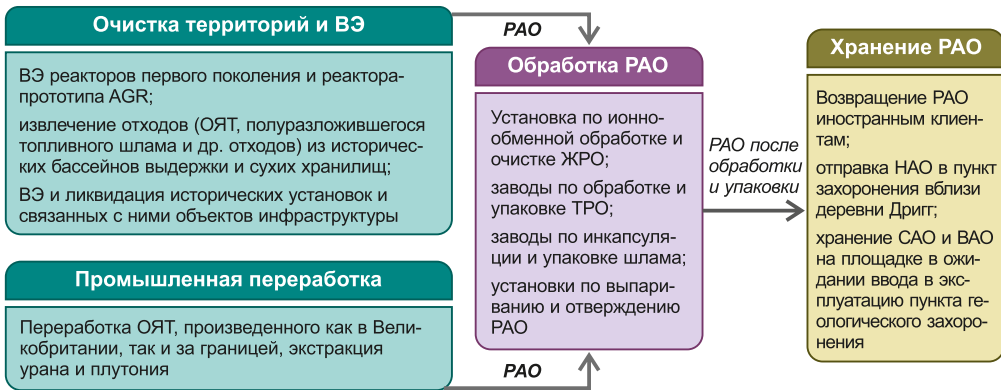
Очистка территорий и ВЭ

ВЭ реакторов первого поколения и реактора-прототипа AGR;

извлечение отходов (ОЯТ, полуразложившегося топливного шлама и др. отходов) из исторических бассейнов выдержки и сухих хранилищ;

ВЭ и ликвидация исторических установок и связанных с ними объектов инфраструктуры

Промышленная переработка

Переработка ОЯТ, произведенного как в Великобритании, так и за границей, экстракция урана и плутония

РАО

Обработка РАО

Установка по ионно-обменной обработке и очистке ЖРО;

заводы по обработке и упаковке ТРО;

заводы по инкапсуляции и упаковке шлама;

установки по выпариванию и отверждению РАО

РАО

РАО после обработки и упаковки

Хранение РАО

Возвращение РАО иностранным клиентам;

отправка НАО в пункт захоронения вблизи деревни Дригг;

хранение САО и ВАО на площадке в ожидании ввода в эксплуатацию пункта геологического захоронения